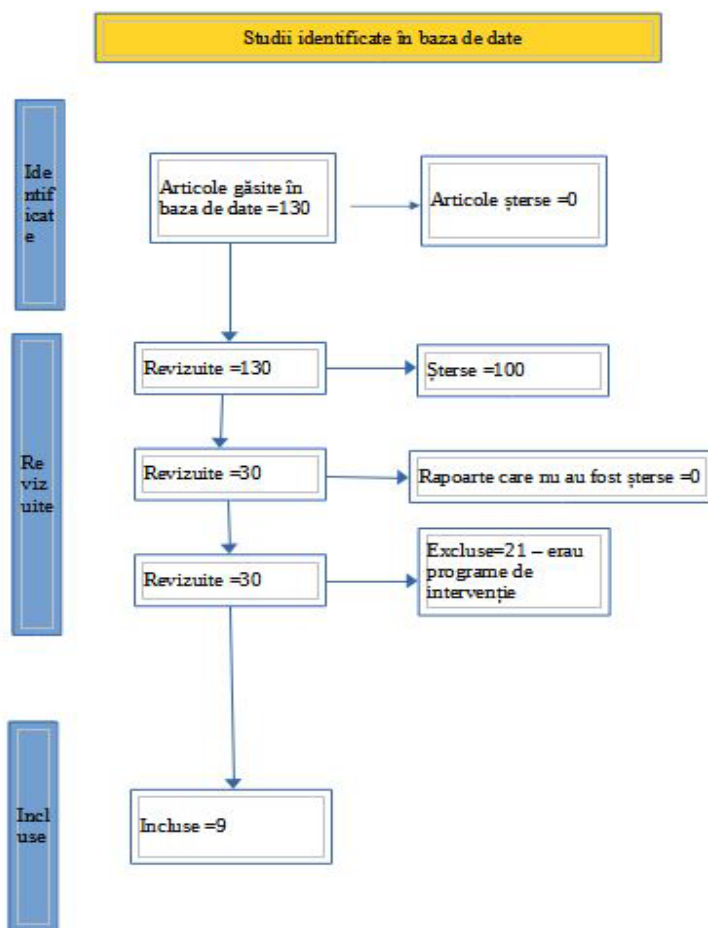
Studii identificate în baza de date

Identificate

Articole găsite în baza de date =130

Articole șterse =0

Revizuite

Revizuite =130

Șterse =100

Revizuite =30

Rapoarte care nu au fost șterse =0

Revizuite =30

Excluse=21 – erau programe de intervenție

Incluse

Incluse =9